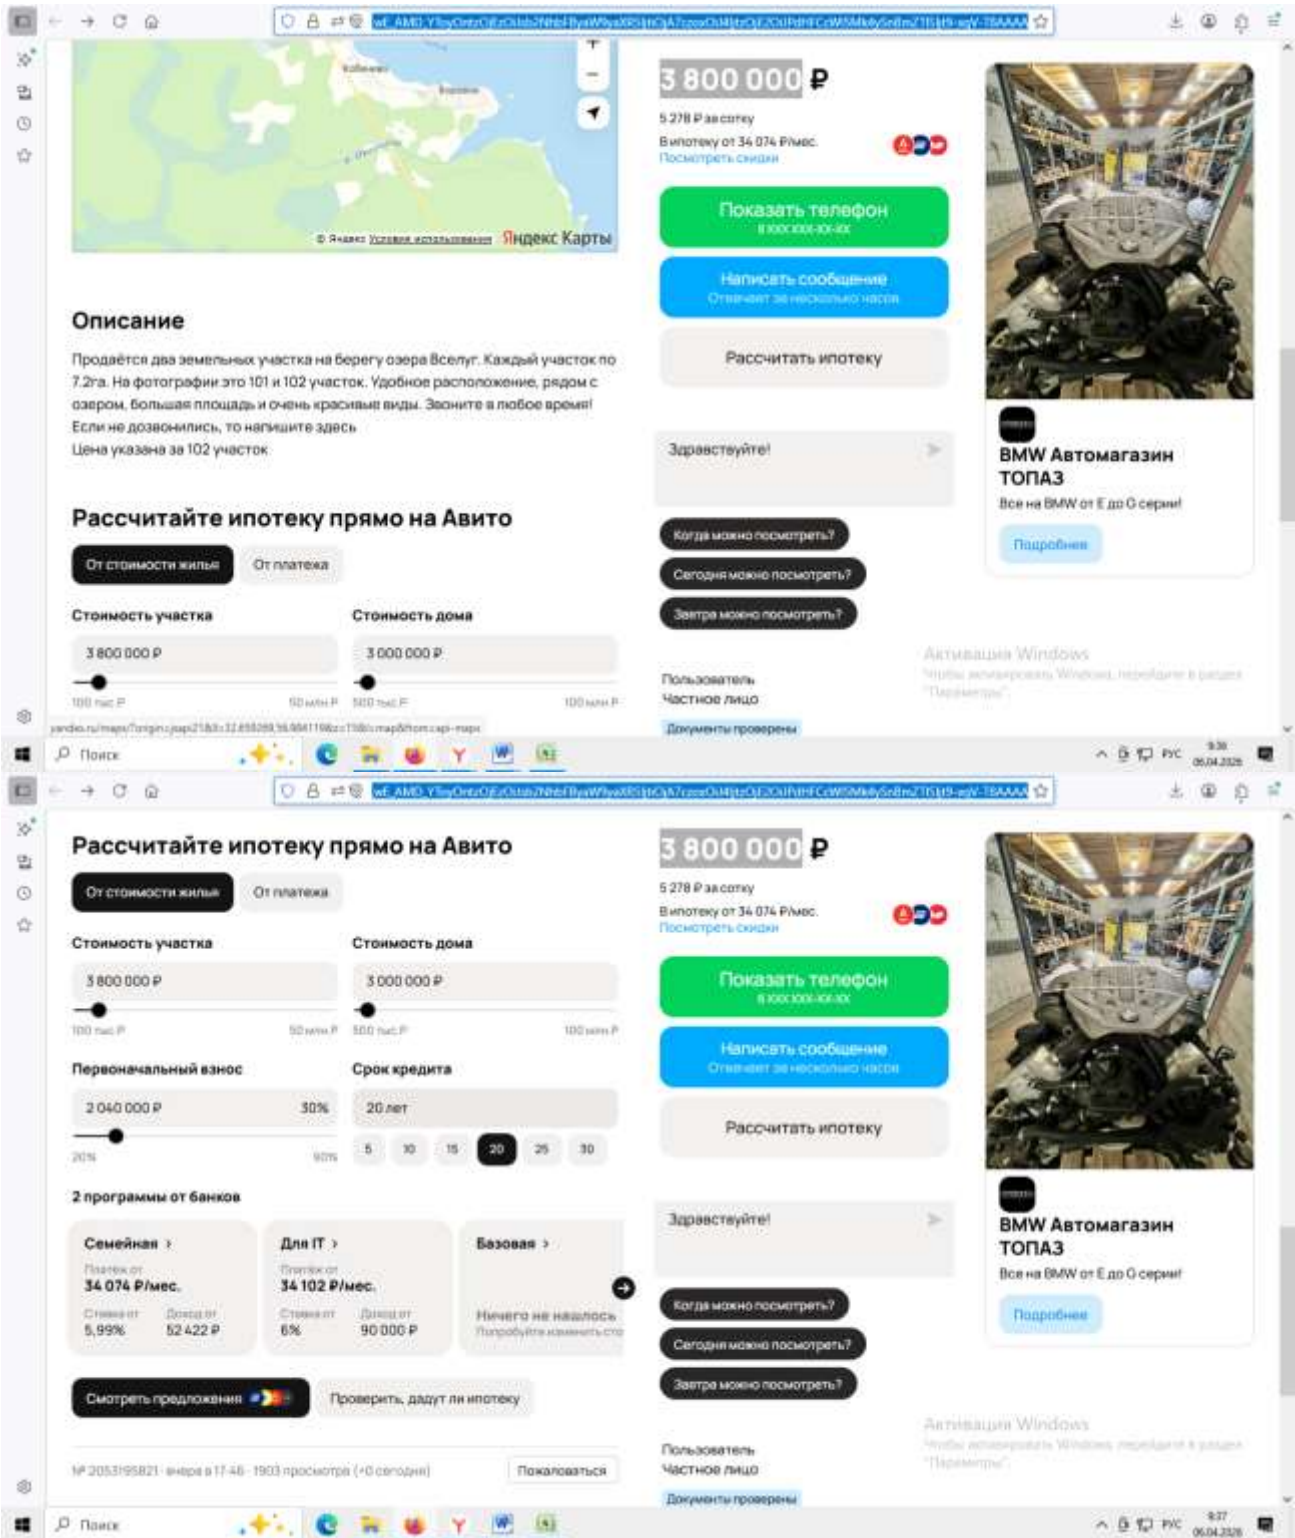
Яндекс Карты
© Яндекс Условия использования

Описание

Продаётся два земельных участка на берегу озера Вселуг. Каждый участок по 7.2га. На фотографии это 101 и 102 участок. Удобное расположение, рядом с озером, большая площадь и очень красивые виды. Звоните в любое время! Если не дозвонились, то напишите здесь
Цена указана за 102 участок

Рассчитайте ипотеку прямо на Авито

От стоимости жилья | От платежа

Стоимость участка
3 800 000 ₽
100 тыс. ₽ 50 млн ₽

Стоимость дома
3 000 000 ₽
500 тыс. ₽ 100 млн ₽

3 800 000 ₽
5 278 ₽ за сотку
В ипотеку от 34 074 ₽/мес.
Посмотреть скидки

Показать телефон
8 XXX XXX-XX-XX

Написать сообщение
Отвечает за несколько часов

Рассчитать ипотеку

Здравствуйте!

Когда можно посмотреть?
Сегодня можно посмотреть?
Завтра можно посмотреть?

Пользователь
Частное лицо
Документы проверены

BMW Автомагазин ТОПАЗ
Все на BMW от E до G серии!
Подробнее

Активация Windows
Чтобы активировать Windows, перейдите в раздел "Параметры".

Поиск
РУС
06.04.2026

Рассчитайте ипотеку прямо на Авито

От стоимости жилья | От платежа

Стоимость участка
3 800 000 ₽
100 тыс. ₽ 50 млн ₽

Стоимость дома
3 000 000 ₽
500 тыс. ₽ 100 млн ₽

Первоначальный взнос
2 040 000 ₽ 30%
20% 90%

Срок кредита
20 лет
5 10 15 20 25 30

2 программы от банков

Семейная ›
Платеж от
34 074 ₽/мес.
Ставка от 5,99%
Доход от 52 422 ₽

Для IT ›
Платеж от
34 102 ₽/мес.
Ставка от 6%
Доход от 90 000 ₽

Базовая ›
Ничего не нашлось
Попробуйте изменить усло

Смотреть предложения
Проверить, дадут ли ипотеку

№ 2053195821 · вчера в 17:46 · 1903 просмотра (+0 сегодня)
Пожаловаться

3 800 000 ₽
5 278 ₽ за сотку
В ипотеку от 34 074 ₽/мес.
Посмотреть скидки

Показать телефон
8 XXX XXX-XX-XX

Написать сообщение
Отвечает за несколько часов

Рассчитать ипотеку

Здравствуйте!

Когда можно посмотреть?
Сегодня можно посмотреть?
Завтра можно посмотреть?

Пользователь
Частное лицо
Документы проверены

BMW Автомагазин ТОПАЗ
Все на BMW от E до G серии!
Подробнее

Активация Windows
Чтобы активировать Windows, перейдите в раздел "Параметры".

Поиск
РУС
06.04.2026